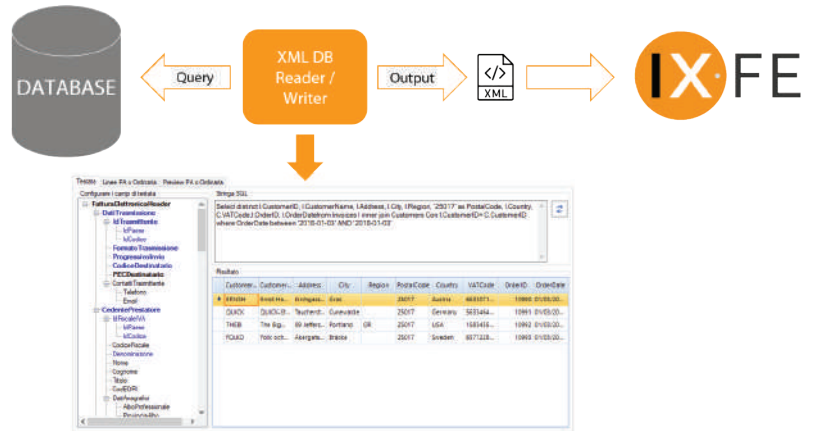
DATABASE

Query

XML DB Reader / Writer

Output

XML

IX FE

Testata | Linee FA e Ordinata | Preview FA e Ordinata

Configurare i campi di testata

FatturaElettronicaHeader
DatiTrasmissione
IdTrasmittente
IdPaese
IdCodice
FormatoTrasmissione
ProgressivoInvio
CodiceDestinatario
PECDestinatario
ContattiTrasmittente
Telefono
Email
CedentePrestatore
IdFiscaleIVA
IdPaese
IdCodice
CodiceFiscale
Denominazione
Nome
Cognome
Titolo
CodEORI
DatiAnagrafici
AlboProfessionale
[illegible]

Stringa SQL

Select distinct I.CustomerID, I.CustomerName, I.Address, I.City, I.Region, '25017' as PostalCode, I.Country, C.VATCode,I.OrderID, I.OrderDatefrom Invoices I inner join Customers C on I.CustomerID=C.CustomerID where OrderDate between '2018-01-03' AND '2018-01-03'

Risultato

| Customer... | Customer... | Address | City | Region | PostalCode | Country | VATCode | OrderID | OrderDate |
|---|---|---|---|---|---|---|---|---|---|
| ERNSH | Ernst Ha... | Kirchgass... | Graz | | 25017 | Austria | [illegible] | 10968 | 01/03/20... |
| QUICK | QUICK-St... | Taucherst... | Cunewalde | | 25017 | Germany | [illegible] | 10991 | 01/03/20... |
| THEB | The Big... | 89 Jeffers... | Portland | OR | 25017 | USA | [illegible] | 10992 | 01/03/20... |
| FOLKO | Folk och... | Åkergatan... | Bräcke | | 25017 | Sweden | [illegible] | 10993 | 01/03/20... |